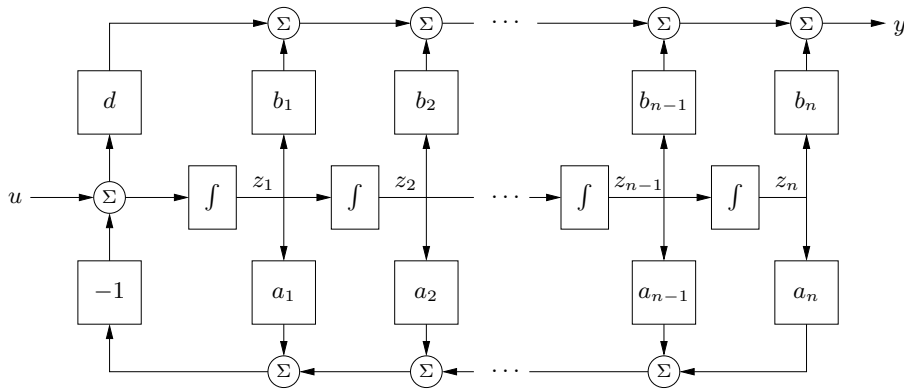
$\Sigma$ $\Sigma$ $\cdots$ $\Sigma$ $\Sigma$ $y$

$d$ $b_1$ $b_2$ $b_{n-1}$ $b_n$

$u$ $\Sigma$ $\int$ $z_1$ $\int$ $z_2$ $\cdots$ $\int$ $z_{n-1}$ $\int$ $z_n$

$-1$ $a_1$ $a_2$ $a_{n-1}$ $a_n$

$\Sigma$ $\Sigma$ $\cdots$ $\Sigma$